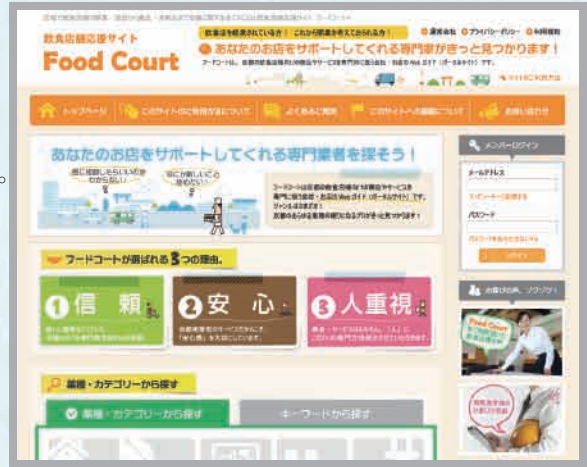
飲食店開業応援サイト
Food Court
あなたのお店をサポートしてくれる専門業者がきっと見つかります！
運営会社 プライバシーポリシー 利用規約
トップページ
このサイトに掲載するには
よくあるご質問
このサイトへの掲載について
お問い合わせ
あなたのお店をサポートしてくれる専門業者を探そう！
メンバーログイン
メールアドレス
パスワード
ログイン
フードコートが選ばれる3つの理由。
❶信 頼
❷安 心
❸人重視
業種・カテゴリーから探す
業種・カテゴリーから探す
キーワードから探す
Food Court